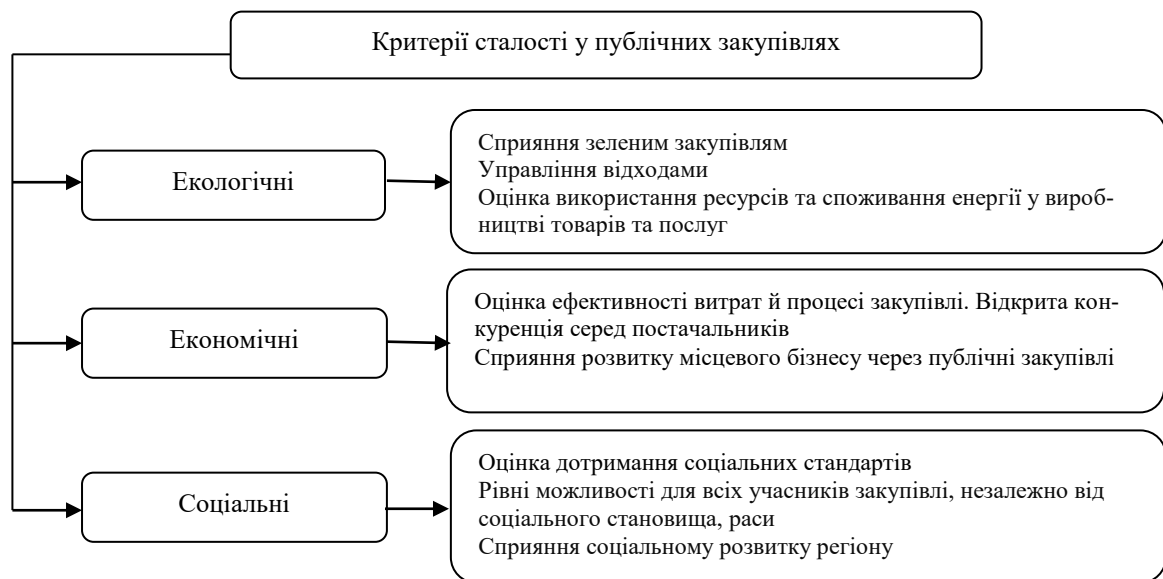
Критерії сталості у публічних закупівлях

Екологічні

Сприяння зеленим закупівлям
Управління відходами
Оцінка використання ресурсів та споживання енергії у виробництві товарів та послуг

Економічні

Оцінка ефективності витрат й процесі закупівлі. Відкрита конкуренція серед постачальників
Сприяння розвитку місцевого бізнесу через публічні закупівлі

Соціальні

Оцінка дотримання соціальних стандартів
Рівні можливості для всіх учасників закупівлі, незалежно від соціального становища, раси
Сприяння соціальному розвитку регіону